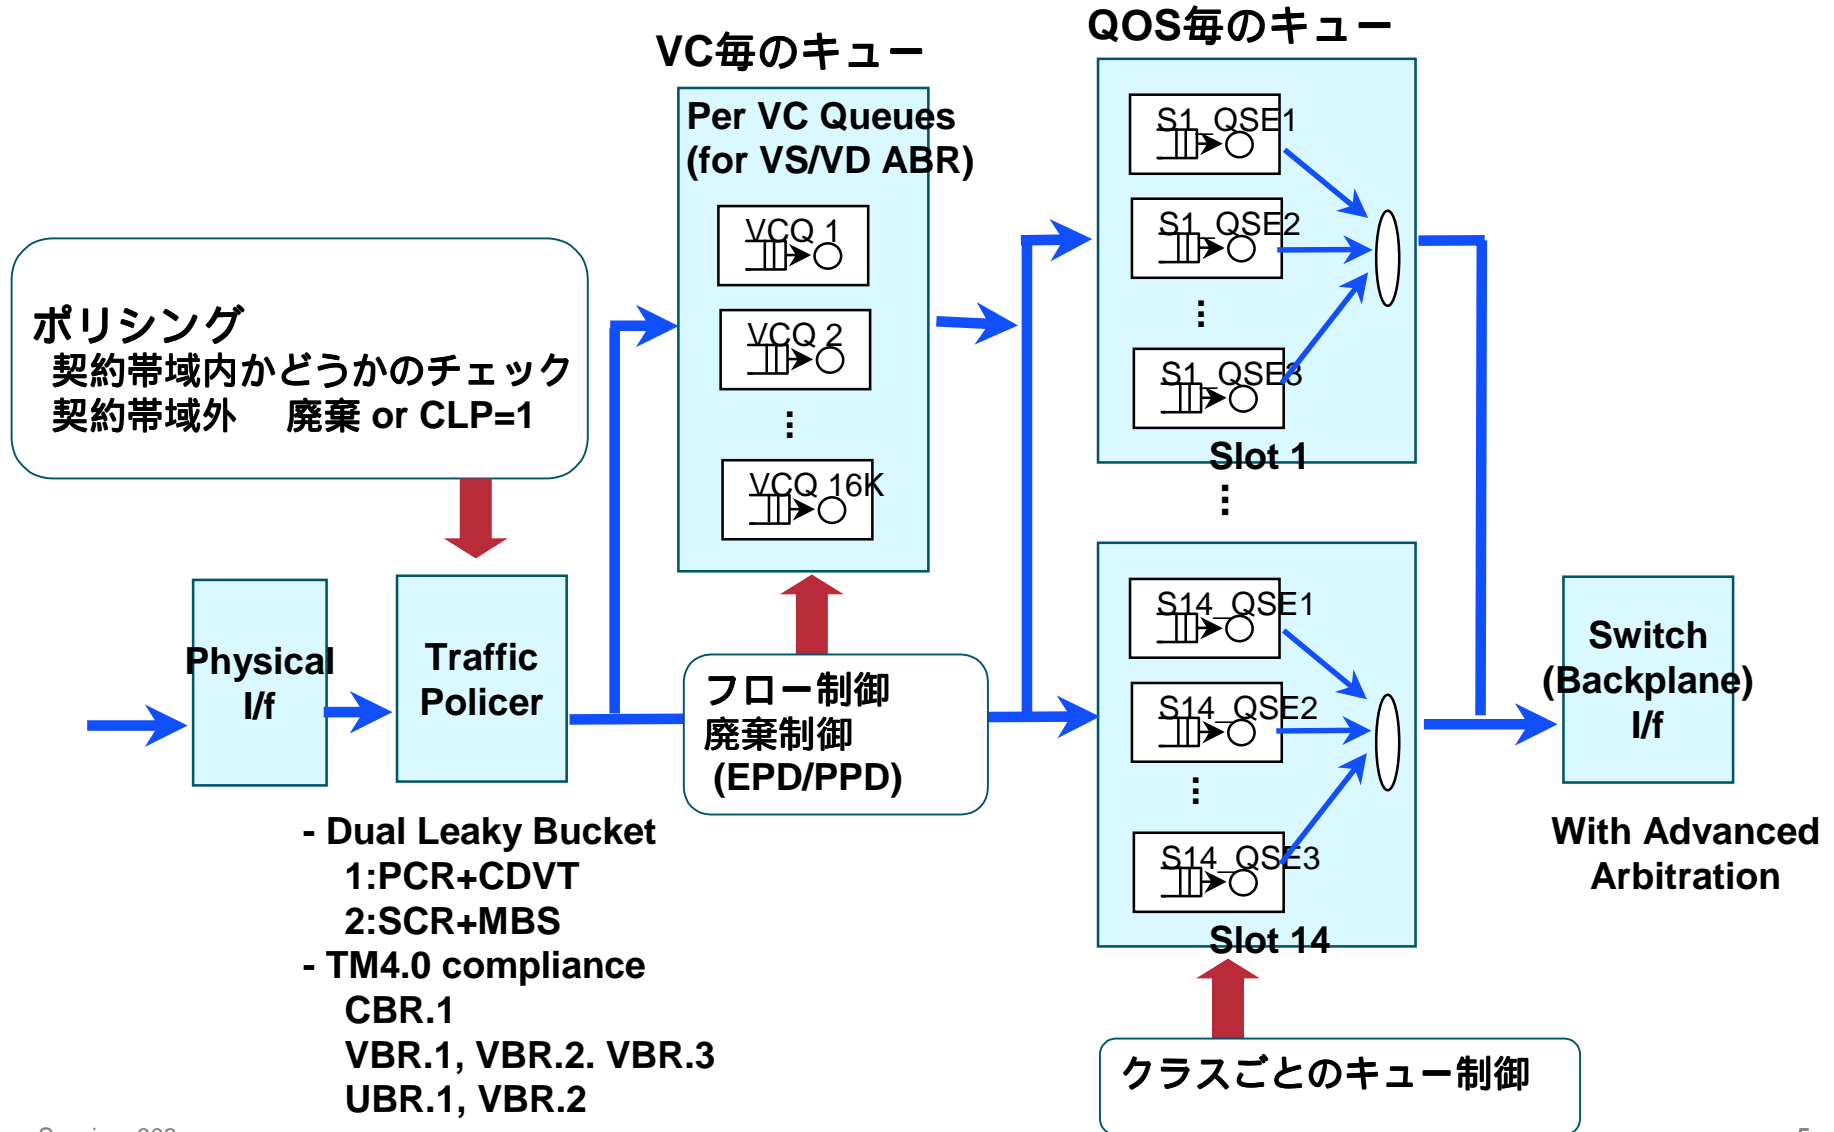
VC毎のキュー

QOS毎のキュー

Per VC Queues
(for VS/VD ABR)

VCQ 1

VCQ 2

⋮

VCQ 16K

S1_QSE1

S1_QSE2

⋮

S1_QSE3

Slot 1

⋮

S14_QSE1

S14_QSE2

⋮

S14_QSE3

Slot 14

ポリシング
契約帯域内かどうかのチェック
契約帯域外　廃棄 or CLP=1

Physical I/f

Traffic Policer

フロー制御
廃棄制御
(EPD/PPD)

Switch (Backplane) I/f

With Advanced Arbitration

- Dual Leaky Bucket
1:PCR+CDVT
2:SCR+MBS
- TM4.0 compliance
CBR.1
VBR.1, VBR.2. VBR.3
UBR.1, VBR.2

クラスごとのキュー制御

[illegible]